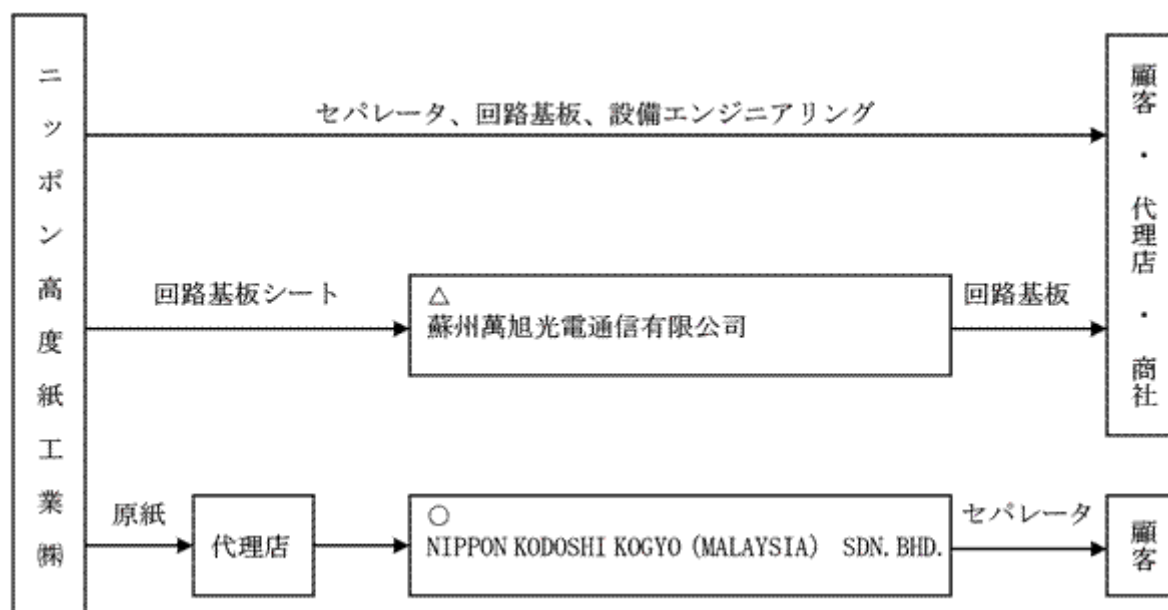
ニッポン高度紙工業㈱

セパレータ、回路基板、設備エンジニアリング

顧客・代理店・商社

回路基板シート

△
蘇州萬旭光電通信有限公司

回路基板

原紙

代理店

○
NIPPON KODOSHI KOGYO (MALAYSIA) SDN. BHD.

セパレータ

顧客